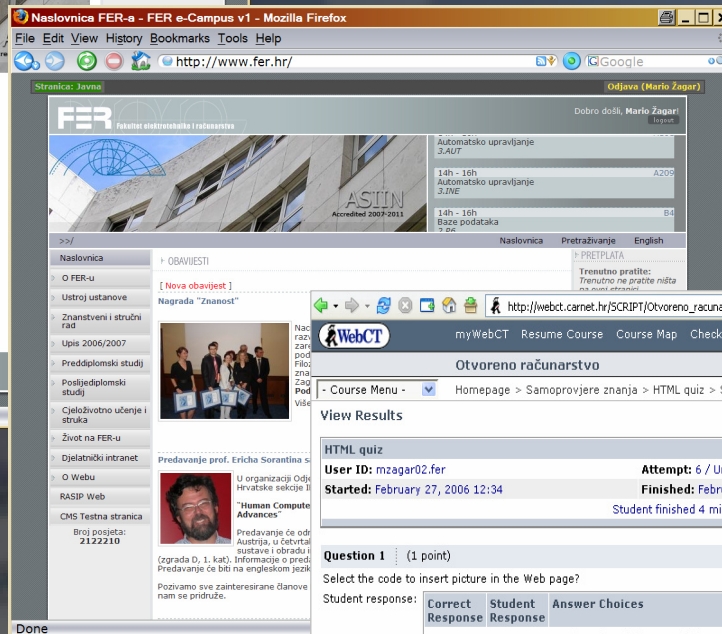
Naslovnica FER-a - FER e-Campus v1 - Mozilla Firefox

File Edit View History Bookmarks Tools Help

http://www.fer.hr/

Google

Stranica: Javna

Odjava (Mario Žagar)

FER Fakultet elektrotehnike i računarstva

Dobro došli, Mario Žagar!

logout

Automatsko upravljanje
3.AUT

14h - 16h A209
Automatsko upravljanje
3.INE

14h - 16h B4
Baze podataka
2.86

ASIIN
Accredited 2007-2011

>>/

Naslovnica Pretraživanje English

Naslovnica

O FER-u

Ustroj ustanove

Znanstveni i stručni rad

Upis 2006/2007

Preddiplomski studij

Poslijediplomski studij

Cjeloživotno učenje i struka

Život na FER-u

Djelatnički intranet

O Webu

RASIP Web

CMS Testna stranica

Broj posjeta:
2122210

OBAVIJESTI

[ Nova obavijest ]

Nagrada "Znanost"

Nac
razv
zare
pod
Filo
Zag
Pod

Više

Predavanje prof. Ericha Sorantina s

U organizaciji Odje
Hrvatske sekcije II

"Human Compute
Advances"

Predavanje će odr
Austrija, u četvrta
sustave i obradu i
(zgrada D, 1. kat). Informacije o pred
Predavanje će biti na engleskom jezik

Pozivamo sve zainteresirane članove
nam se pridruže.

PRETPLATA

Trenutno pratite:
Trenutno ne pratite ništa

http://webct.carnet.hr/SCRIPT/Otvoreno_racuna

WebCT

myWebCT Resume Course Course Map Check

Otvoreno računarstvo

- Course Menu -

Homepage > Samoprovjere znanja > HTML quiz > S

View Results

HTML quiz

User ID: mzagar02.fer

Attempt: 6 / U

Started: February 27, 2006 12:34

Finished: Febr

Student finished 4 mi

Question 1 (1 point)

Select the code to insert picture in the Web page?

Student response:

| Correct Response | Student Response | Answer Choices |
|---|---|---|

Done